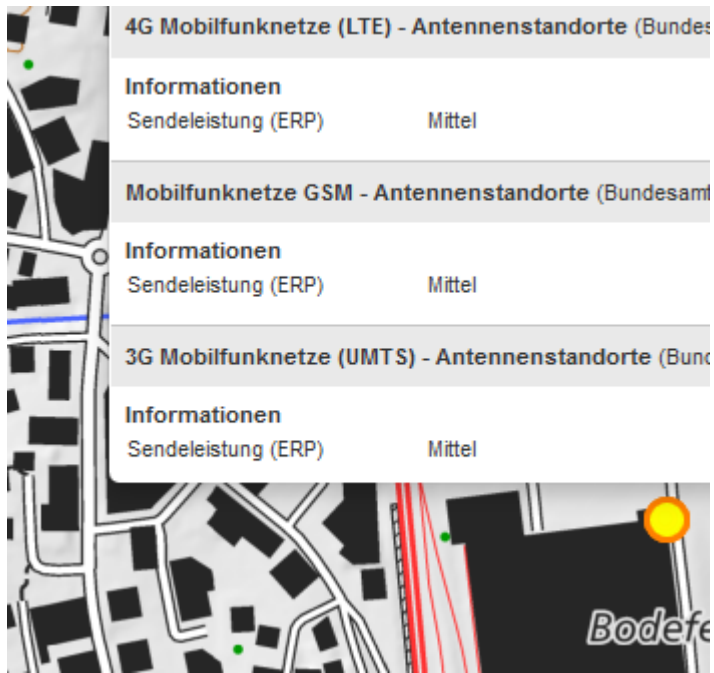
4G Mobilfunknetze (LTE) - Antennenstandorte (Bundes

Informationen
Sendeleistung (ERP) Mittel

Mobilfunknetze GSM - Antennenstandorte (Bundesamt

Informationen
Sendeleistung (ERP) Mittel

3G Mobilfunknetze (UMTS) - Antennenstandorte (Bund

Informationen
Sendeleistung (ERP) Mittel

Bodefe